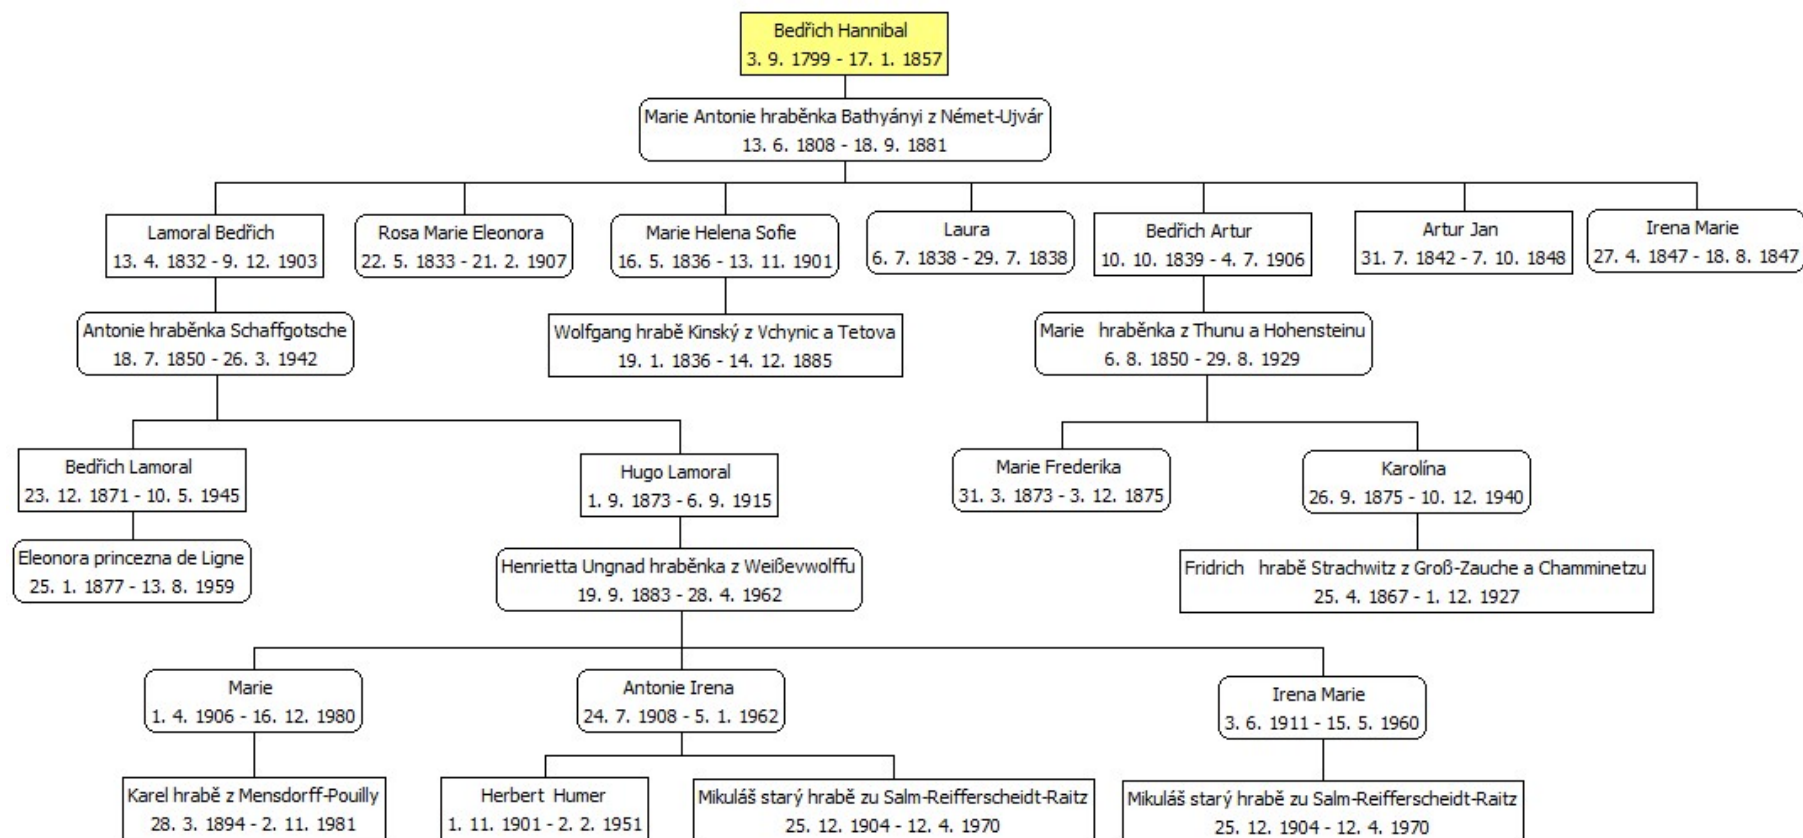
Bedřich Hannibal
3. 9. 1799 - 17. 1. 1857

Marie Antonie hraběnka Bathyányi z Német-Ujvár
13. 6. 1808 - 18. 9. 1881

Lamoral Bedřich
13. 4. 1832 - 9. 12. 1903

Rosa Marie Eleonora
22. 5. 1833 - 21. 2. 1907

Marie Helena Sofie
16. 5. 1836 - 13. 11. 1901

Laura
6. 7. 1838 - 29. 7. 1838

Bedřich Artur
10. 10. 1839 - 4. 7. 1906

Artur Jan
31. 7. 1842 - 7. 10. 1848

Irena Marie
27. 4. 1847 - 18. 8. 1847

Antonie hraběnka Schaffgotsche
18. 7. 1850 - 26. 3. 1942

Wolfgang hrabě Kinský z Vchynic a Tetova
19. 1. 1836 - 14. 12. 1885

Marie hraběnka z Thunu a Hohensteinu
6. 8. 1850 - 29. 8. 1929

Bedřich Lamoral
23. 12. 1871 - 10. 5. 1945

Hugo Lamoral
1. 9. 1873 - 6. 9. 1915

Marie Frederika
31. 3. 1873 - 3. 12. 1875

Karolína
26. 9. 1875 - 10. 12. 1940

Eleonora princezna de Ligne
25. 1. 1877 - 13. 8. 1959

Henrietta Ungnad hraběnka z Weißevwolffu
19. 9. 1883 - 28. 4. 1962

Fridrich hrabě Strachwitz z Groß-Zauche a Chamminetzu
25. 4. 1867 - 1. 12. 1927

Marie
1. 4. 1906 - 16. 12. 1980

Antonie Irena
24. 7. 1908 - 5. 1. 1962

Irena Marie
3. 6. 1911 - 15. 5. 1960

Karel hrabě z Mensdorff-Pouilly
28. 3. 1894 - 2. 11. 1981

Herbert Humer
1. 11. 1901 - 2. 2. 1951

Mikuláš starý hrabě zu Salm-Reifferscheidt-Raitz
25. 12. 1904 - 12. 4. 1970

Mikuláš starý hrabě zu Salm-Reifferscheidt-Raitz
25. 12. 1904 - 12. 4. 1970